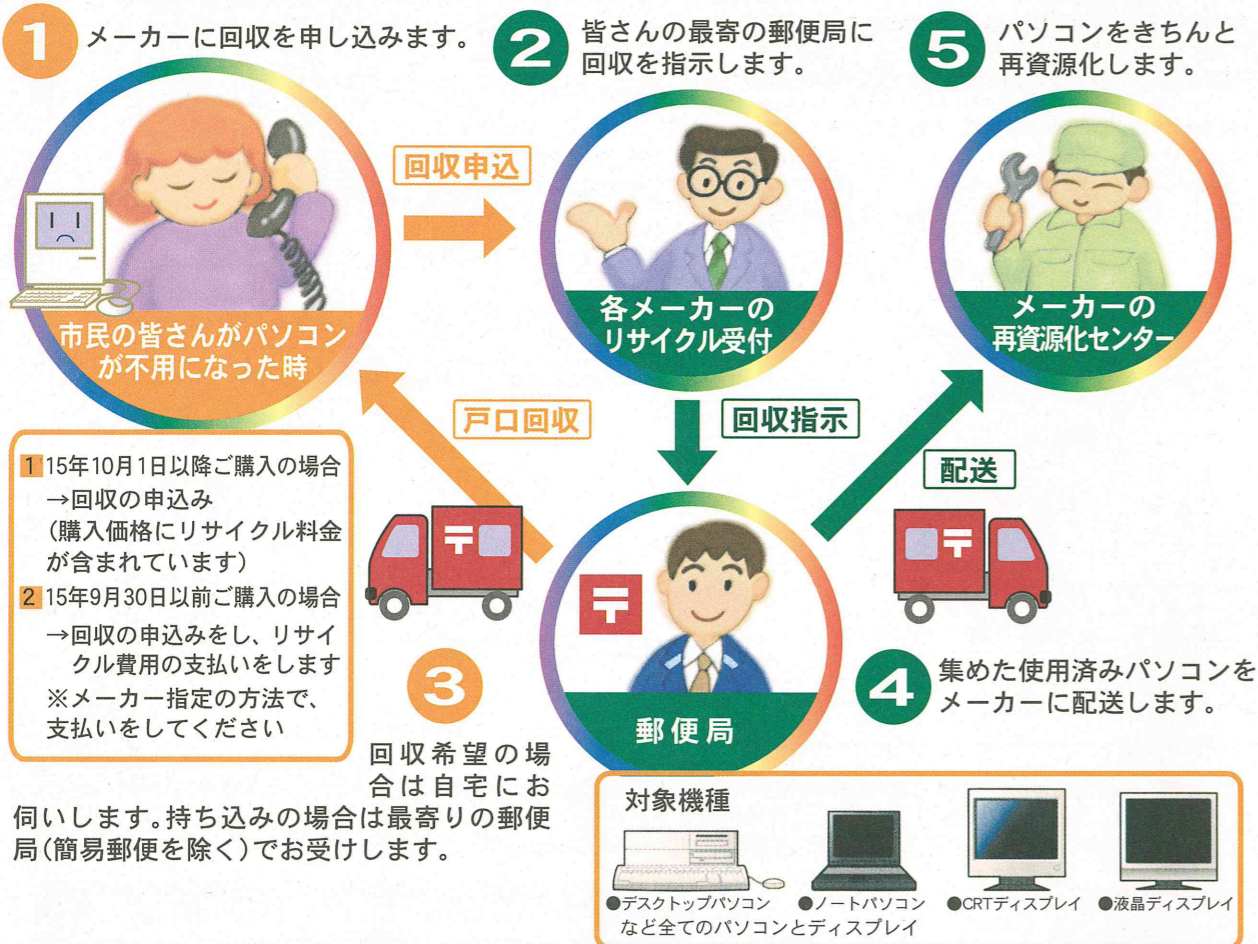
1 メーカーに回収を申し込みます。

2 皆さんの最寄の郵便局に回収を指示します。

5 パソコンをきちんと再資源化します。

回収申込

市民の皆さんがパソコンが不用になった時

各メーカーのリサイクル受付

メーカーの再資源化センター

戸口回収

回収指示

配送

1 15年10月1日以降ご購入の場合
→回収の申込み
(購入価格にリサイクル料金が含まれています)
2 15年9月30日以前ご購入の場合
→回収の申込みをし、リサイクル費用の支払いをします
※メーカー指定の方法で、支払いをしてください

〒

〒

〒

郵便局

3 回収希望の場合は自宅にお伺いします。持ち込みの場合は最寄りの郵便局(簡易郵便を除く)でお受けします。

4 集めた使用済みパソコンをメーカーに配送します。

対象機種
●デスクトップパソコン ●ノートパソコン ●CRTディスプレイ ●液晶ディスプレイ
など全てのパソコンとディスプレイ